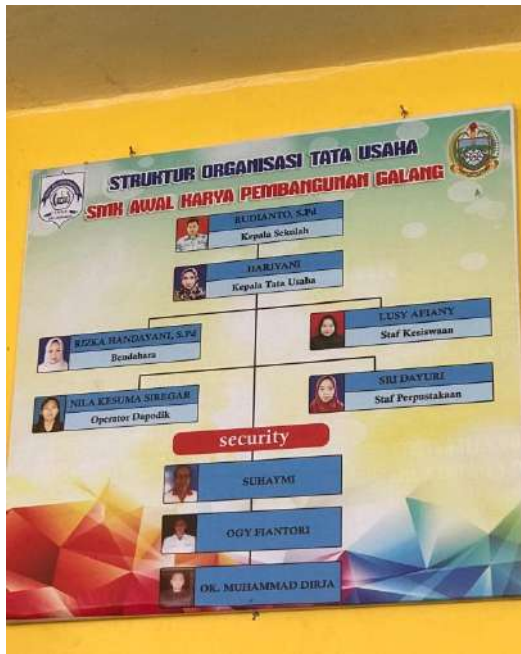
STRUKTUR ORGANISASI TATA USAHA
SMK AWAL KARYA PEMBANGUNAN GALANG

RUDIANTO, S.Pd
Kepala Sekolah

HARIYANI
Kepala Tata Usaha

RIZKA HANDAYANI, S.Pd
Bendahara

LUSY AFIANY
Staf Kesiswaan

NILA KESUMA SIREGAR
Operator Dapodik

SRI DAYURI
Staf Perpustakaan

security

SUHAYMI

OGY FIANTORI

OK. MUHAMMAD DIRJA